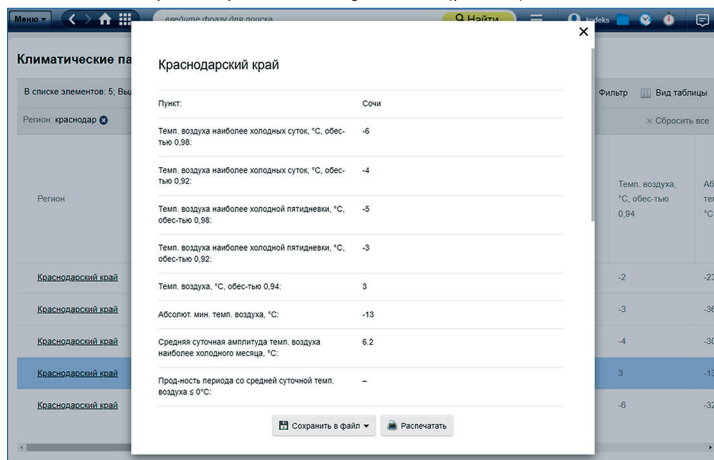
Меню ▾
введите фразу для поиска
Найти
kodeks

Климатические па
В списке элементов: 5; Выд
Регион: краснодар
Фильтр
Вид таблицы
× Сбросить все
Регион
Темп. воздуха, °C, обес-тью 0,94
Аб те °C
Краснодарский край -2 -23
Краснодарский край -3 -36
Краснодарский край -4 -30
Краснодарский край 3 -13
Краснодарский край -6 -32

×
Краснодарский край

| Пункт: | Сочи |
|---|---|
| Темп. воздуха наиболее холодных суток, °C, обес-тью 0,98: | -6 |
| Темп. воздуха наиболее холодных суток, °C, обес-тью 0,92: | -4 |
| Темп. воздуха наиболее холодной пятидневки, °C, обес-тью 0,98: | -5 |
| Темп. воздуха наиболее холодной пятидневки, °C, обес-тью 0,92: | -3 |
| Темп. воздуха, °C, обес-тью 0,94: | 3 |
| Абсолют. мин. темп. воздуха, °C: | -13 |
| Средняя суточная амплитуда темп. воздуха наиболее холодного месяца, °C: | 6.2 |
| Прод-ность периода со средней суточной темп. воздуха ≤ 0°C: | – |

Сохранить в файл ▾
Распечатать